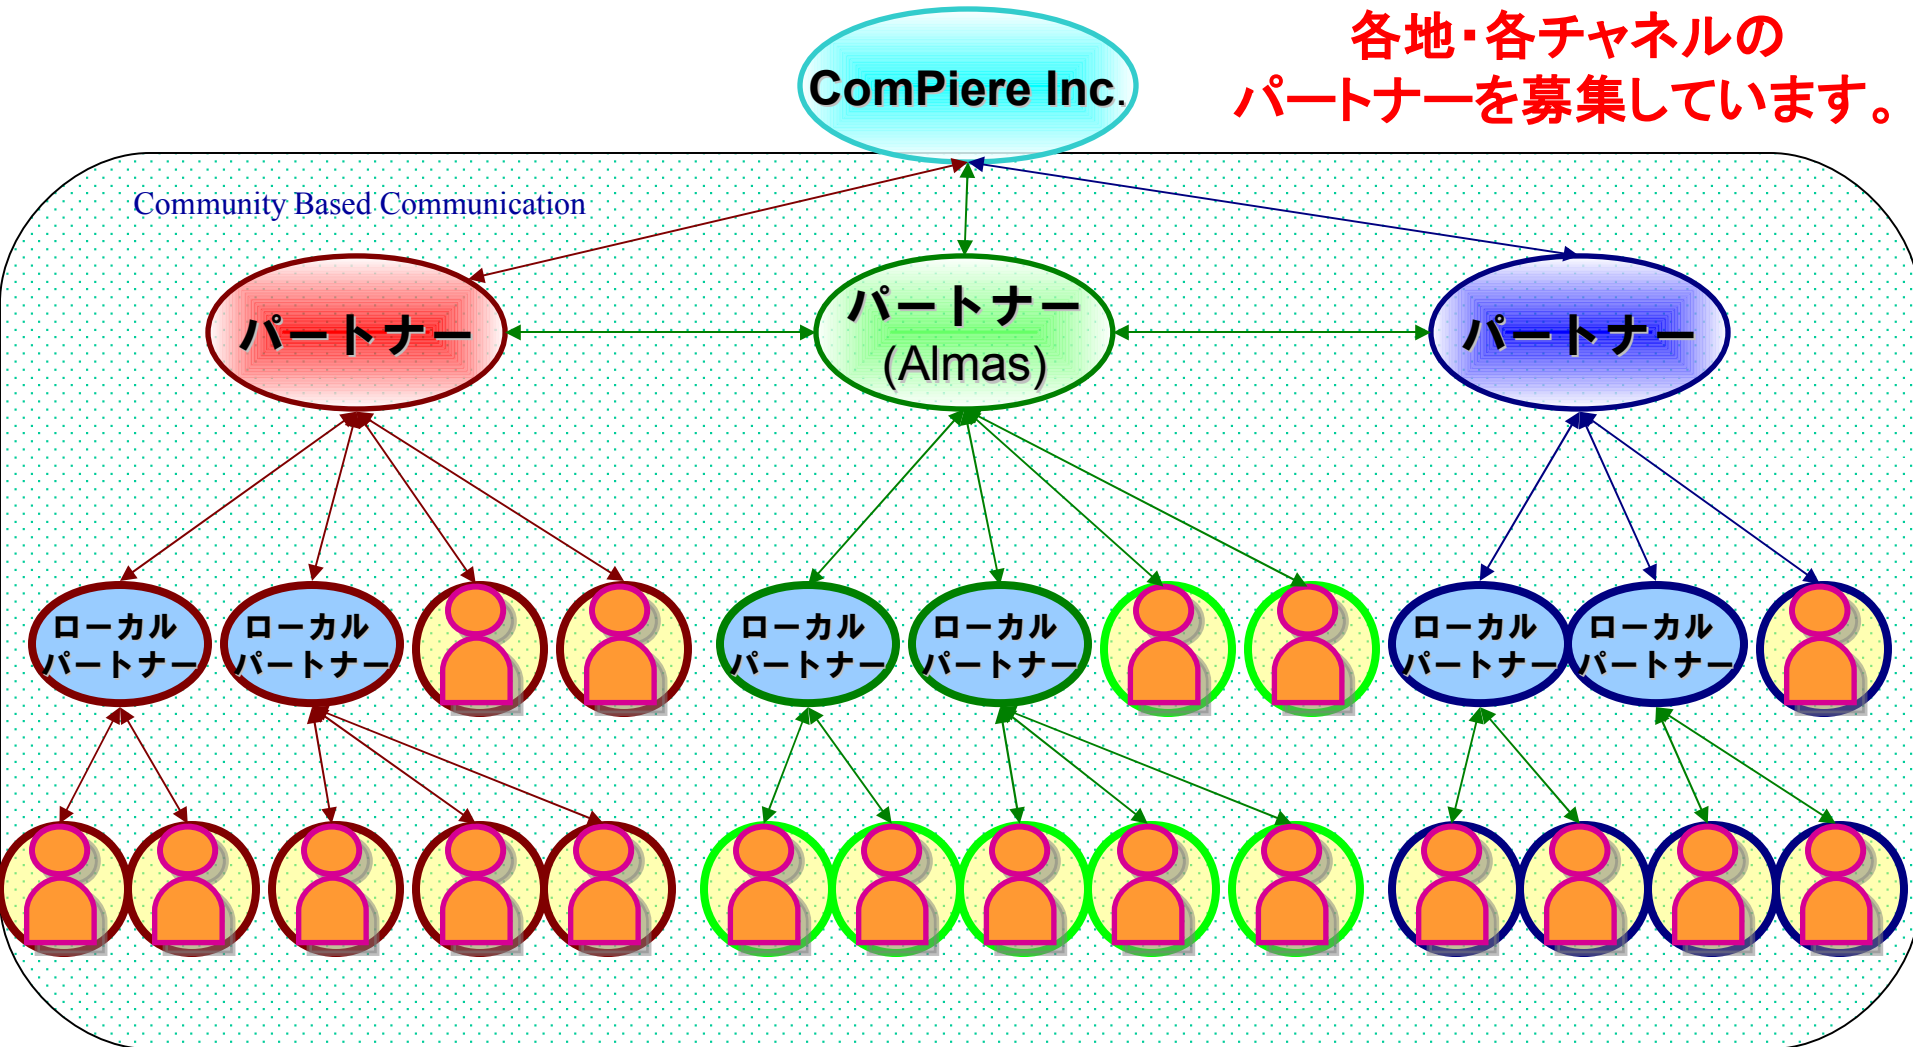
ComPiere Inc.

各地・各チャネルのパートナーを募集しています。

Community Based Communication

パートナー

パートナー (Almas)

パートナー

ローカルパートナー

ローカルパートナー

ローカルパートナー

ローカルパートナー

ローカルパートナー

ローカルパートナー